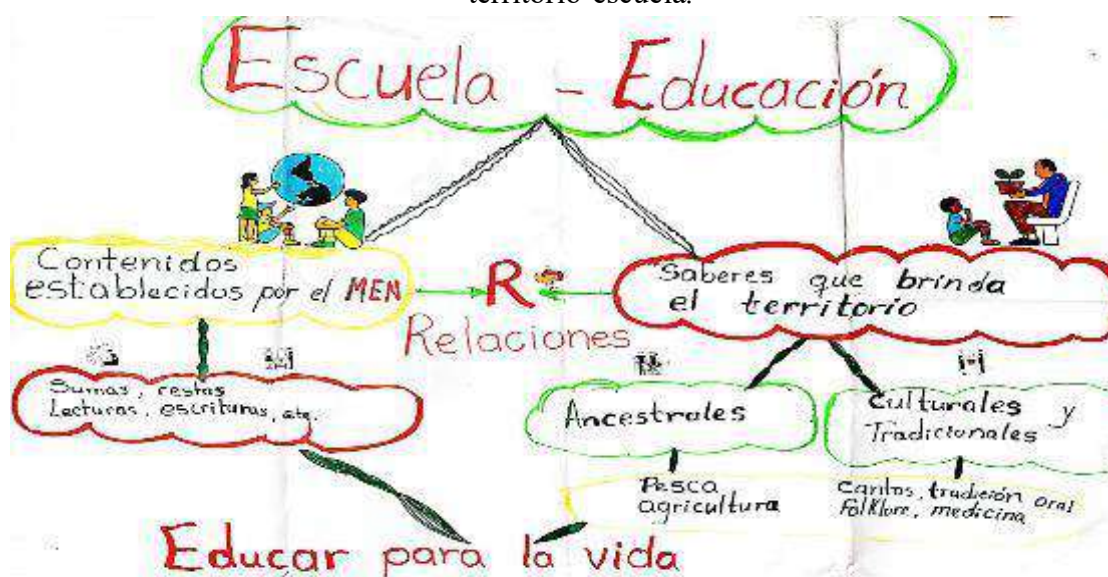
territorio-escuela.

Escuela - Educación

Contenidos establecidos por el MEN

R

Relaciones

Saberes que brinda el territorio

Sumas, restas Lecturas, escrituras, etc.

Ancestrales

Culturales y Tradicionales

Pesca agricultura

Cantos, tradición oral folklore, medicina

Educar para la vida